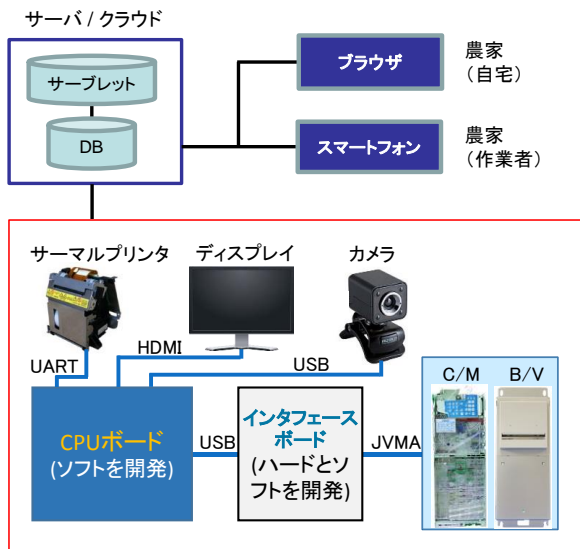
サーバ / クラウド

サーブレット

DB

ブラウザ

農家
（自宅）

スマートフォン

農家
（作業者）

サーマルプリンタ

ディスプレイ

カメラ

UART

HDMI

USB

CPUボード
(ソフトを開発)

USB

インタフェースボード
(ハードとソフトを開発)

JVMA

C/M

B/V